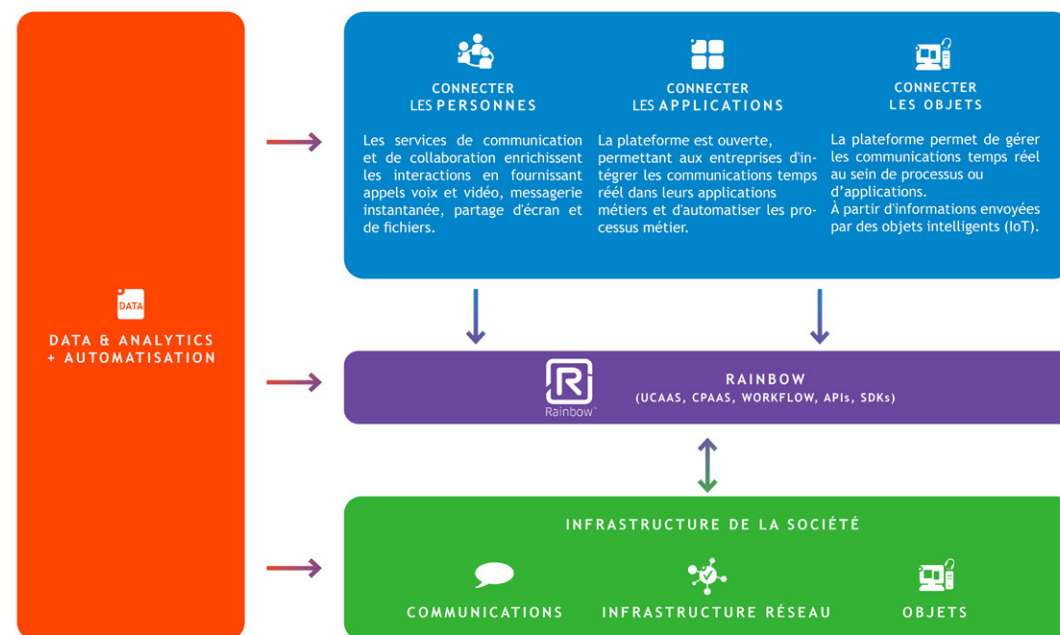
DATA

DATA & ANALYTICS
+ AUTOMATISATION

CONNECTER
LES PERSONNES

Les services de communication et de collaboration enrichissent les interactions en fournissant appels voix et vidéo, messagerie instantanée, partage d'écran et de fichiers.

CONNECTER
LES APPLICATIONS

La plateforme est ouverte, permettant aux entreprises d'intégrer les communications temps réel dans leurs applications métiers et d'automatiser les processus métier.

CONNECTER
LES OBJETS

La plateforme permet de gérer les communications temps réel au sein de processus ou d'applications.
À partir d'informations envoyées par des objets intelligents (IoT).

Rainbow™

RAINBOW
(UCAAS, CPAAS, WORKFLOW, APIs, SDKs)

INFRASTRUCTURE DE LA SOCIÉTÉ

COMMUNICATIONS

INFRASTRUCTURE RÉSEAU

OBJETS